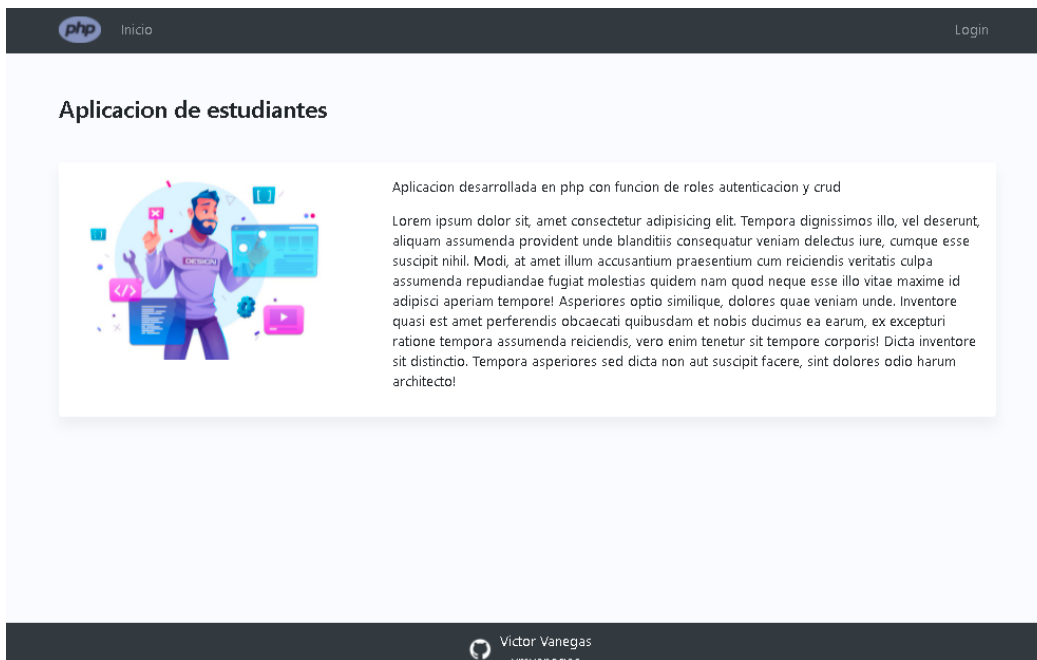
php Inicio

Login

Aplicacion de estudiantes

DESIGN

</>

Aplicacion desarrollada en php con funcion de roles autenticacion y crud

Lorem ipsum dolor sit, amet consectetur adipisicing elit. Tempora dignissimos illo, vel deserunt, aliquam assumenda provident unde blanditiis consequatur veniam delectus iure, cumque esse suscipit nihil. Modi, at amet illum accusantium praesentium cum reiciendis veritatis culpa assumenda repudiandae fugiat molestias quidem nam quod neque esse illo vitae maxime id adipisci aperiam tempore! Asperiores optio similique, dolores quae veniam unde. Inventore quasi est amet perferendis obcaecati quibusdam et nobis ducimus ea earum, ex excepturi ratione tempora assumenda reiciendis, vero enim tenetur sit tempore corporis! Dicta inventore sit distinctio. Tempora asperiores sed dicta non aut suscipit facere, sint dolores odio harum architecto!

Victor Vanegas
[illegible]